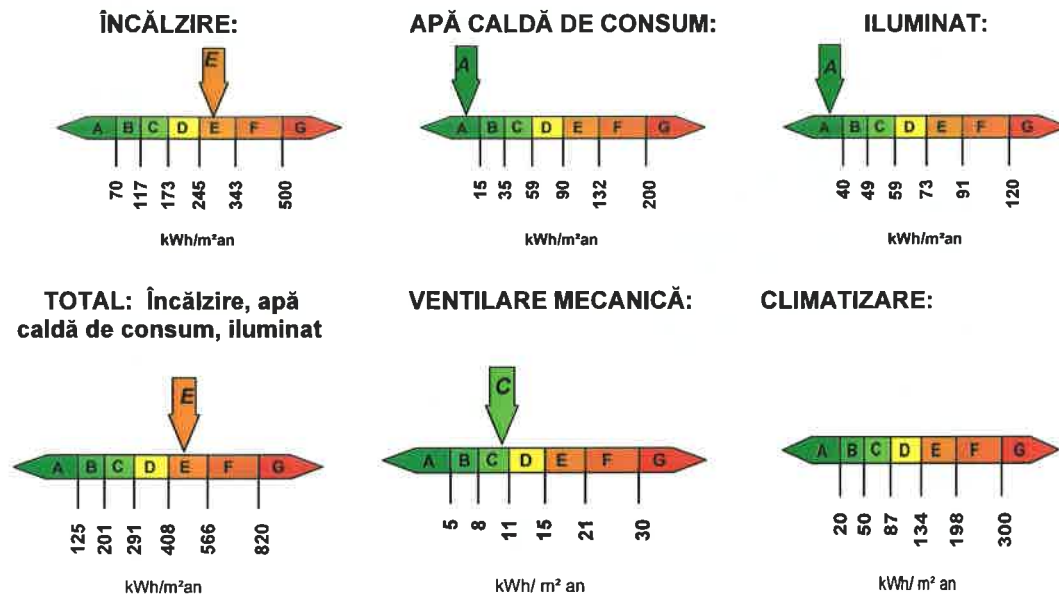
ÎNCĂLZIRE:

E

A B C D E F G

70 117 173 245 343 500

kWh/m²an

APĂ CALDĂ DE CONSUM:

A

A B C D E F G

15 35 59 90 132 200

kWh/m²an

ILUMINAT:

A

A B C D E F G

40 49 59 73 91 120

kWh/m²an

TOTAL: Încălzire, apă caldă de consum, iluminat

E

A B C D E F G

125 201 291 408 566 820

kWh/m²an

VENTILARE MECANICĂ:

C

A B C D E F G

5 8 11 15 21 30

kWh/ m² an

CLIMATIZARE:

A B C D E F G

20 50 87 134 198 300

kWh/ m² an